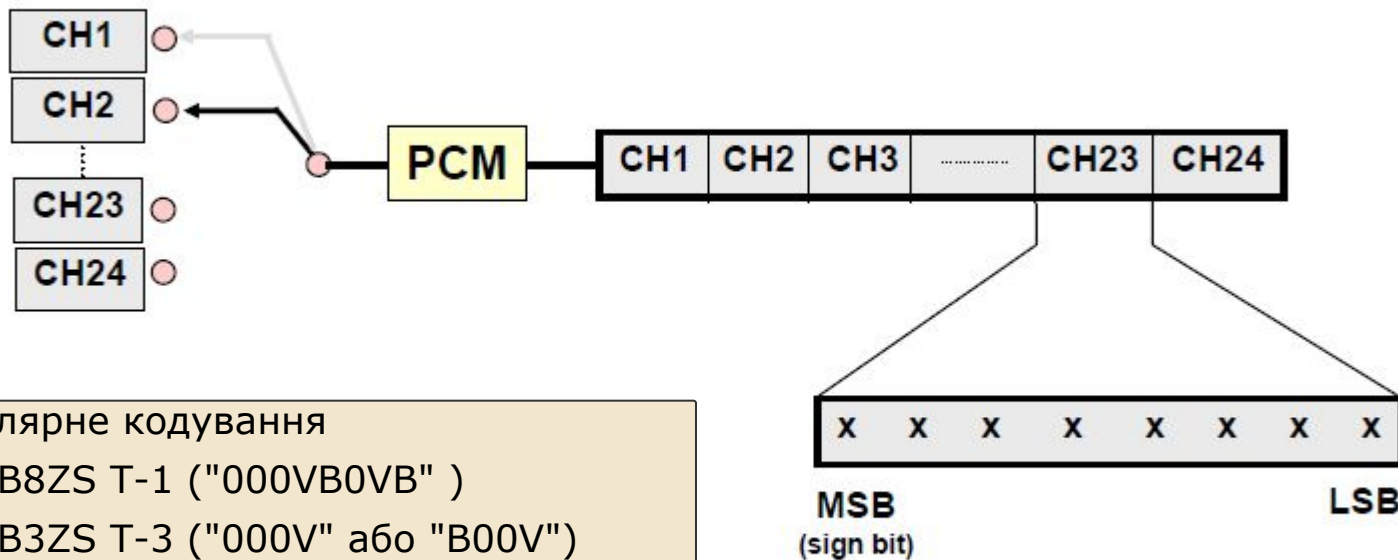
CH1
CH2
CH23
CH24

PCM

| CH1 | CH2 | CH3 | ............ | CH23 | CH24 |
|---|---|---|---|---|---|

| X | X | X | X | X | X | X | X |
|---|---|---|---|---|---|---|---|

MSB
(sign bit)

LSB

лярне кодування
B8ZS T-1 ("000VB0VB" )
B3ZS T-3 ("000V" або "B00V")